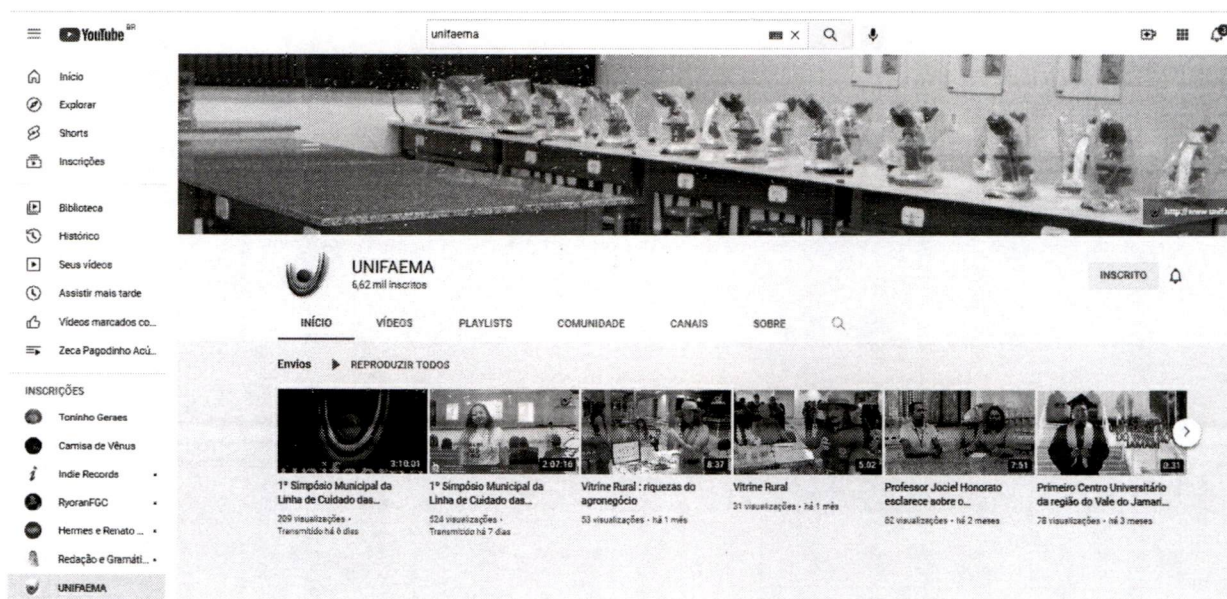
YouTube BR

unifaema

Início
Explorar
Shorts
Inscrições

Biblioteca
Histórico
Seus vídeos
Assistir mais tarde
Vídeos marcados co...
Zeca Pagodinho Acú...

INSCRIÇÕES
Toninho Geraes
Camisa de Vênus
Indie Records
RyoranFGC
Hermes e Renato ...
Redação e Gramáti...
UNIFAEMA

UNIFAEMA
6,62 mil inscritos

INSCRITO

INÍCIO VÍDEOS PLAYLISTS COMUNIDADE CANAIS SOBRE

Envios ▶ REPRODUZIR TODOS

3:10:01
1º Simpósio Municipal da Linha de Cuidado das...
209 visualizações · Transmitido há 6 dias

2:07:16
1º Simpósio Municipal da Linha de Cuidado das...
524 visualizações · Transmitido há 7 dias

8:37
Vitrine Rural : riquezas do agronegócio
53 visualizações · há 1 mês

5:02
Vitrine Rural
31 visualizações · há 1 mês

7:51
Professor Jociel Honorato esclarece sobre o...
82 visualizações · há 2 meses

0:31
Primeiro Centro Universitário da região do Vale do Jamari...
78 visualizações · há 3 meses